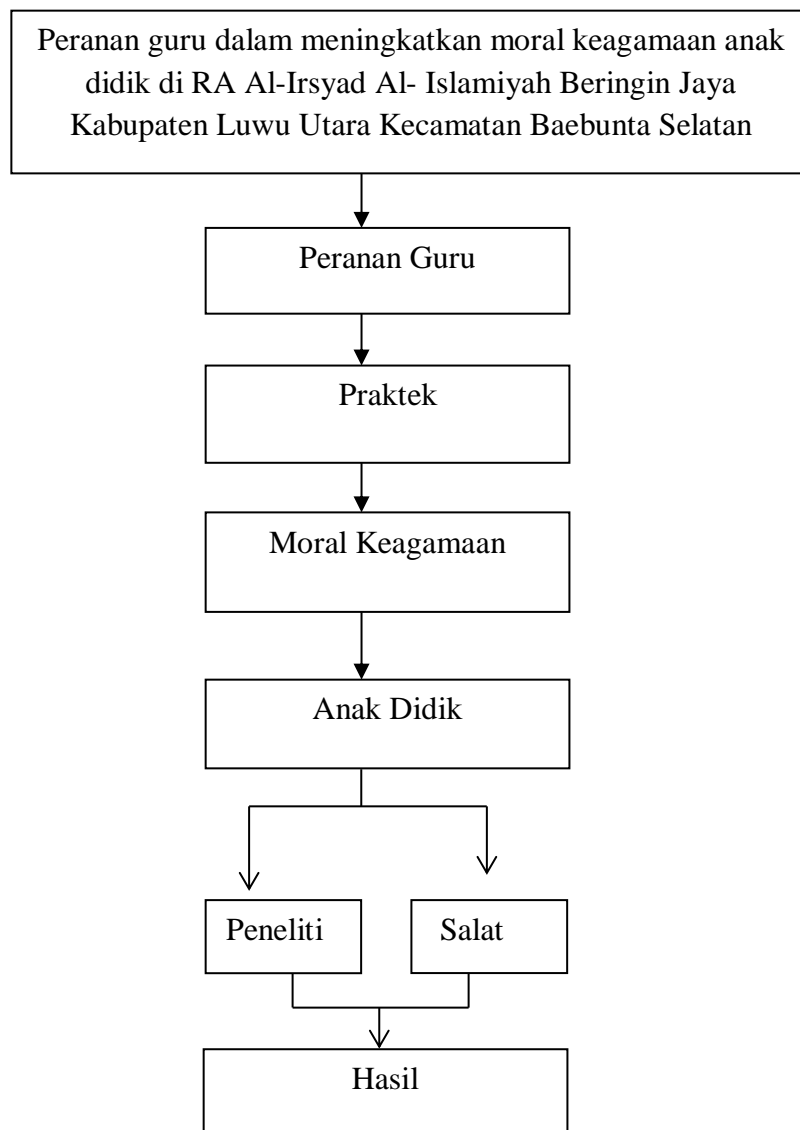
Peranan guru dalam meningkatkan moral keagamaan anak didik di RA Al-Irsyad Al- Islamiyah Beringin Jaya Kabupaten Luwu Utara Kecamatan Baebunta Selatan

Peranan Guru

Praktek

Moral Keagamaan

Anak Didik

Peneliti

Salat

Hasil